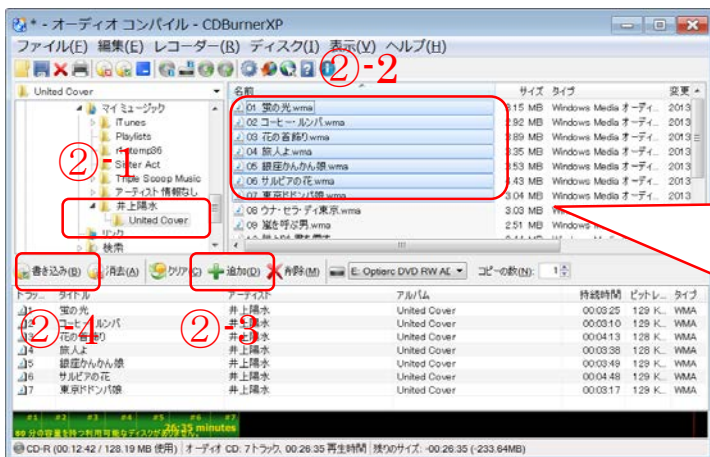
* - オーディオ コンパイル - CDBurnerXP

ファイル(F) 編集(E) レコーダー(R) ディスク(I) 表示(V) ヘルプ(H)

②-2

United Cover

マイミュージック
iTunes
Playlists
rdtemp36
Sister Act
Triple Scoop Music
アーティスト情報なし
井上陽水
United Cover
リンク
検索

②-1

| 名前 | サイズ | タイプ | 変更 |
|---|---|---|---|
| 01 蛍の光.wma | 3.15 MB | Windows Media オーディ... | 2013 |
| 02 コーヒー・ルンバ.wma | 2.92 MB | Windows Media オーディ... | 2013 |
| 03 花の首飾り.wma | 3.89 MB | Windows Media オーディ... | 2013 |
| 04 旅人よ.wma | 3.35 MB | Windows Media オーディ... | 2013 |
| 05 銀座カンカン娘.wma | 3.53 MB | Windows Media オーディ... | 2013 |
| 06 サルビアの花.wma | 4.43 MB | Windows Media オーディ... | 2013 |
| 07 東京ドドンパ娘.wma | 3.04 MB | Windows Media オーディ... | 2013 |
| 08 ウナ・セラ・ディ東京.wma | 3.03 MB | | |
| 09 誰もいない男.wma | 2.51 MB | Windows Media | |

書き込み(B) 消去(A) クリア(C) 追加(D) 削除(M) E: Optiarc DVD RW AD コピーの数(N): 1

②-4 ②-3

| トラック | タイトル | アーティスト | アルバム | 持続時間 | ビットレ... | タイプ |
|---|---|---|---|---|---|---|
| 1 | 蛍の光 | 井上陽水 | United Cover | 00:03:25 | 129 K... | WMA |
| 2 | コーヒー・ルンバ | 井上陽水 | United Cover | 00:03:10 | 129 K... | WMA |
| 3 | 花の首飾り | 井上陽水 | United Cover | 00:04:13 | 128 K... | WMA |
| 4 | 旅人よ | 井上陽水 | United Cover | 00:03:38 | 128 K... | WMA |
| 5 | 銀座カンカン娘 | 井上陽水 | United Cover | 00:03:49 | 129 K... | WMA |
| 6 | サルビアの花 | 井上陽水 | United Cover | 00:04:48 | 129 K... | WMA |
| 7 | 東京ドドンパ娘 | 井上陽水 | United Cover | 00:03:17 | 129 K... | WMA |

#1 #2 #3 #4 #5 #6 #7
26:35 minutes
80 分の容量を持つ利用可能なディスクがありません

CD-R (00:12:42 / 128.19 MB 使用) オーディオ CD: 7トラック, 00:26:35 再生時間 残りのサイズ: -00:26:35 (-233.64MB)